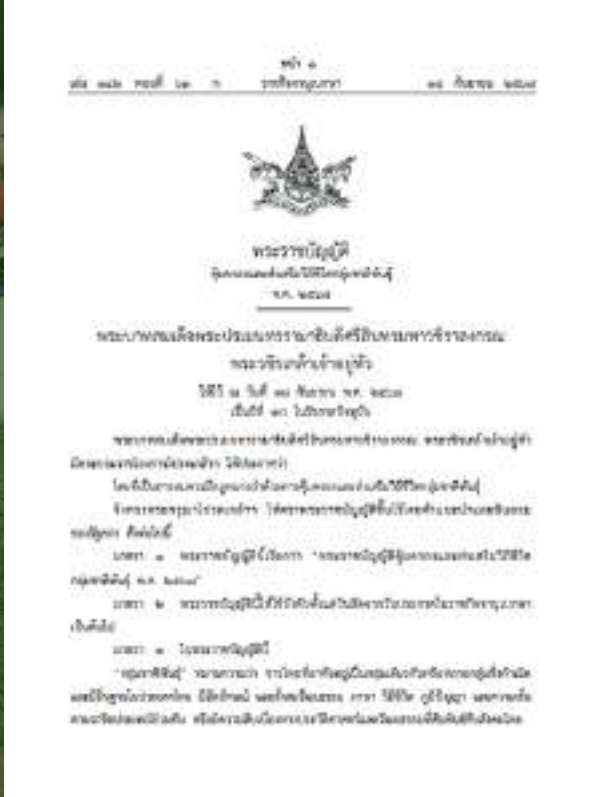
หน้า ๑
เล่ม ๑๔๒ ตอนที่ ๖๑ ก ราชกิจจานุเบกษา ๒๑ กันยายน ๒๕๖๘

พระราชบัญญัติ
คุ้มครองและส่งเสริมวิถีชีวิตกลุ่มชาติพันธุ์
พ.ศ. ๒๕๖๘

พระบาทสมเด็จพระปรเมนทรรามาธิบดีศรีสินทรมหาวชิราลงกรณ
พระวชิรเกล้าเจ้าอยู่หัว

ให้ไว้ ณ วันที่ ๑๗ กันยายน พ.ศ. ๒๕๖๘
เป็นปีที่ ๑๐ ในรัชกาลปัจจุบัน

พระบาทสมเด็จพระปรเมนทรรามาธิบดีศรีสินทรมหาวชิราลงกรณ พระวชิรเกล้าเจ้าอยู่หัว มีพระบรมราชโองการโปรดเกล้า ฯ ให้ประกาศว่า

โดยที่เป็นการสมควรมีกฎหมายว่าด้วยการคุ้มครองและส่งเสริมวิถีชีวิตกลุ่มชาติพันธุ์

จึงทรงพระกรุณาโปรดเกล้า ฯ ให้ตราพระราชบัญญัติขึ้นไว้โดยคำแนะนำและยินยอมของรัฐสภา ดังต่อไปนี้

มาตรา ๑ พระราชบัญญัตินี้เรียกว่า "พระราชบัญญัติคุ้มครองและส่งเสริมวิถีชีวิตกลุ่มชาติพันธุ์ พ.ศ. ๒๕๖๘"

มาตรา ๒ พระราชบัญญัตินี้ให้ใช้บังคับตั้งแต่วันถัดจากวันประกาศในราชกิจจานุเบกษาเป็นต้นไป

มาตรา ๓ ในพระราชบัญญัตินี้

"กลุ่มชาติพันธุ์" หมายความว่า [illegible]